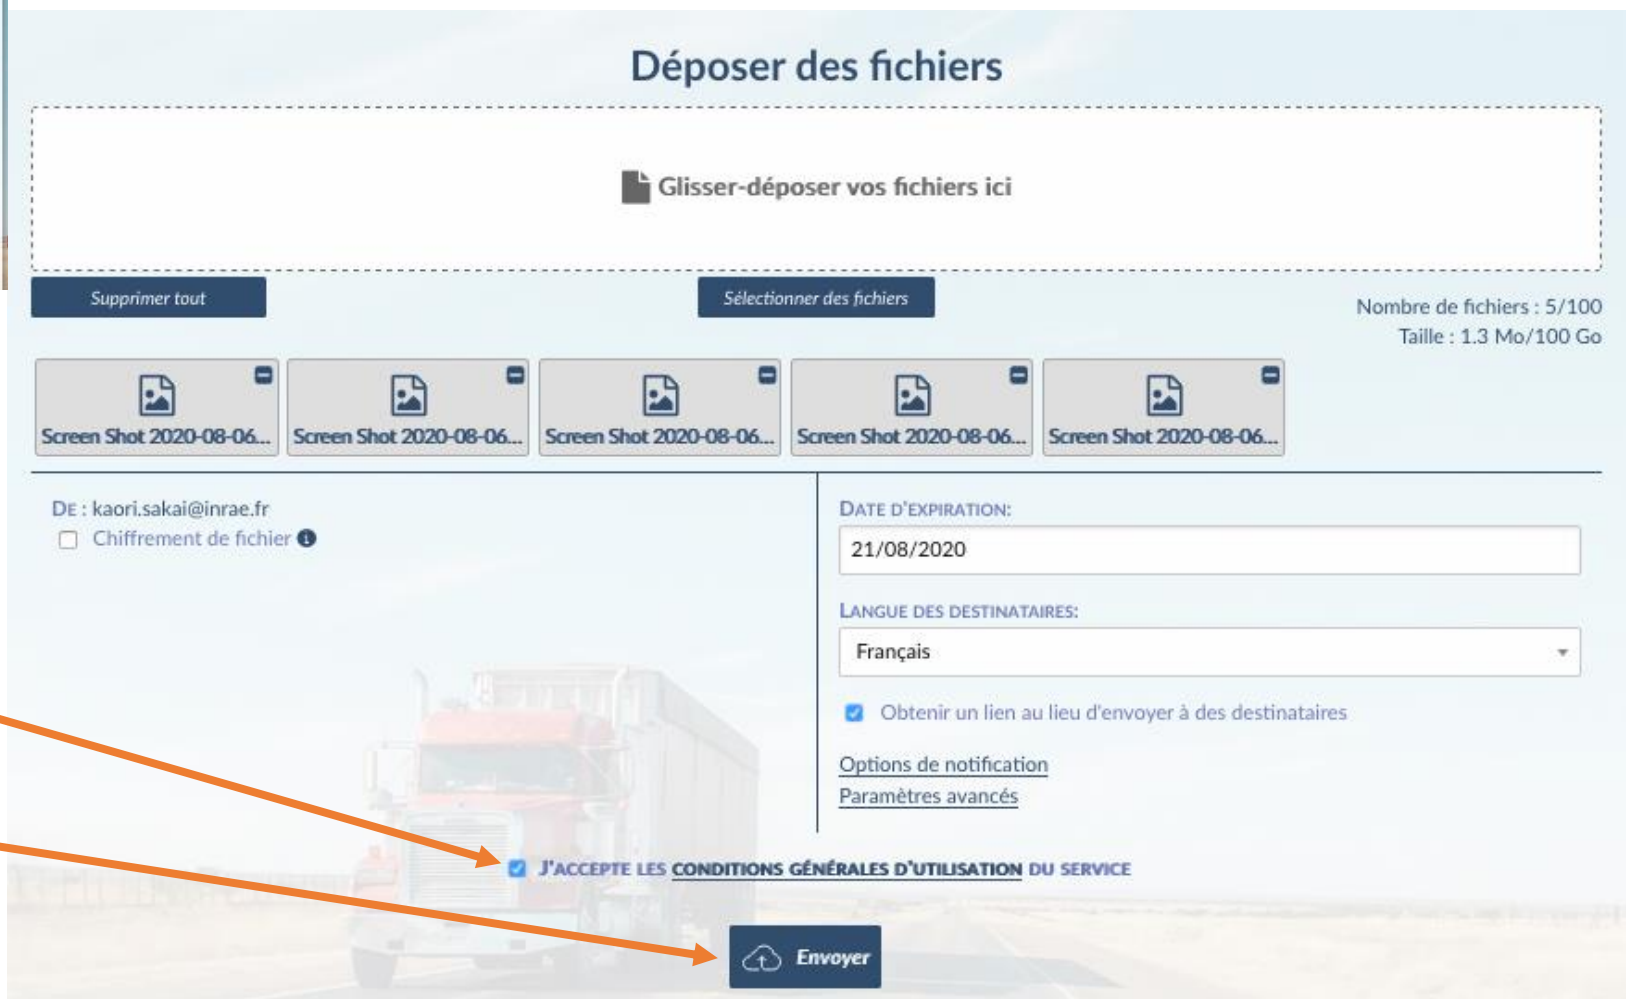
Déposer des fichiers

Glisser-déposer vos fichiers ici

Supprimer tout

Sélectionner des fichiers

Nombre de fichiers : 5/100
Taille : 1.3 Mo/100 Go

Screen Shot 2020-08-06...

Screen Shot 2020-08-06...

Screen Shot 2020-08-06...

Screen Shot 2020-08-06...

Screen Shot 2020-08-06...

DE : kaori.sakai@inrae.fr

Chiffrement de fichier

DATE D'EXPIRATION:

21/08/2020

LANGUE DES DESTINATAIRES:

Français

Obtenir un lien au lieu d'envoyer à des destinataires

Options de notification

Paramètres avancés

J'ACCEPTE LES CONDITIONS GÉNÉRALES D'UTILISATION DU SERVICE

Envoyer